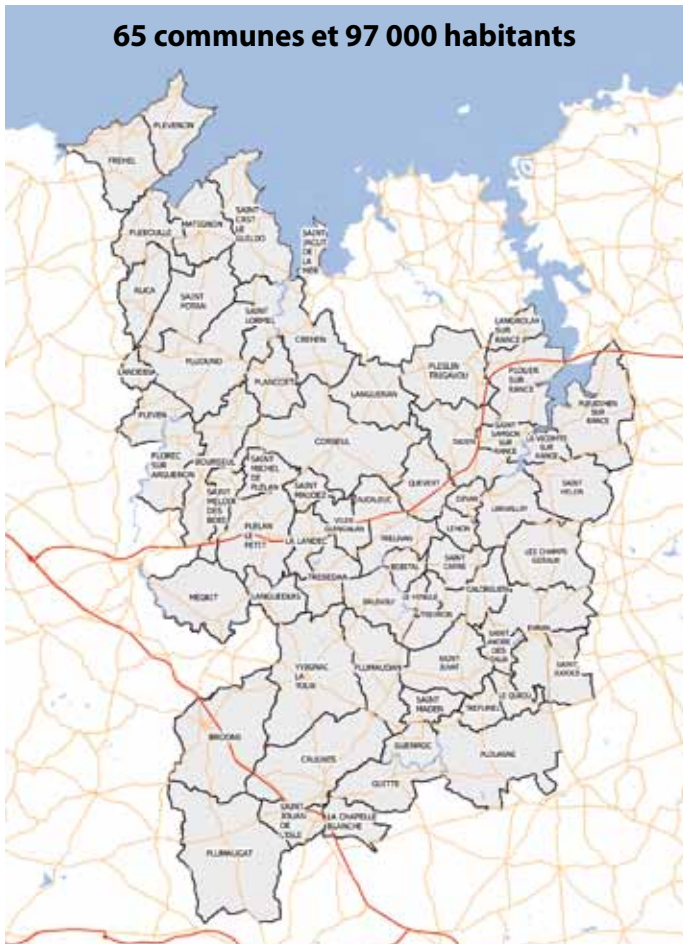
65 communes et 97 000 habitants

PLEVENON
FREHEL
MATIGNON
SAINT CAST LE GUILDO
PLEBOULLE
SAINT JACUT DE LA MER
RUCA
SAINT POTAN
SAINT LORMEL
LANGROLAY SUR RANCE
CREHEN
PLUDUNO
PLESLIN TRIGAVOU
PLOUER SUR RANCE
LANDEBIA
PLANCOET
LANGUENAN
PLEUDIHEN SUR RANCE
PLEVEN
TADEN
SAINT SAMSON SUR RANCE
LA VICOMTE SUR RANCE
CORSEUL
PLOREC SUR ARGUENON
BOURSEUL
SAINT MICHEL DE PLELAN
QUEVERT
SAINT MAUDEZ
AUCALEUC
DINAN
SAINT HELEN
SAINT MELOIR DES BOIS
LEHON
LANVALLAY
VILDE GUINGALAN
PLELAN LE PETIT
LA LANDEC
TRELIVAN
SAINT CARNE
LES CHAMPS GERAUX
BOBITAL
TREBEDAN
CALORGUEN
MEGRIT
LANGUEDIAS
BRUSVILY
LE HINGLE
TREVRON
EVRAN
SAINT ANDRE DES EAUX
SAINT JUVAT
SAINT JUDOCE
YVIGNAC LA TOUR
PLUMAUDAN
LE QUIOU
SAINT MADEN
TREFUMEL
BROONS
CALORGUEN
GUENROC
PLOUASNE
GUITTE
SAINT JOUAN DE L'ISLE
LA CHAPELLE BLANCHE
PLUMAUGAT